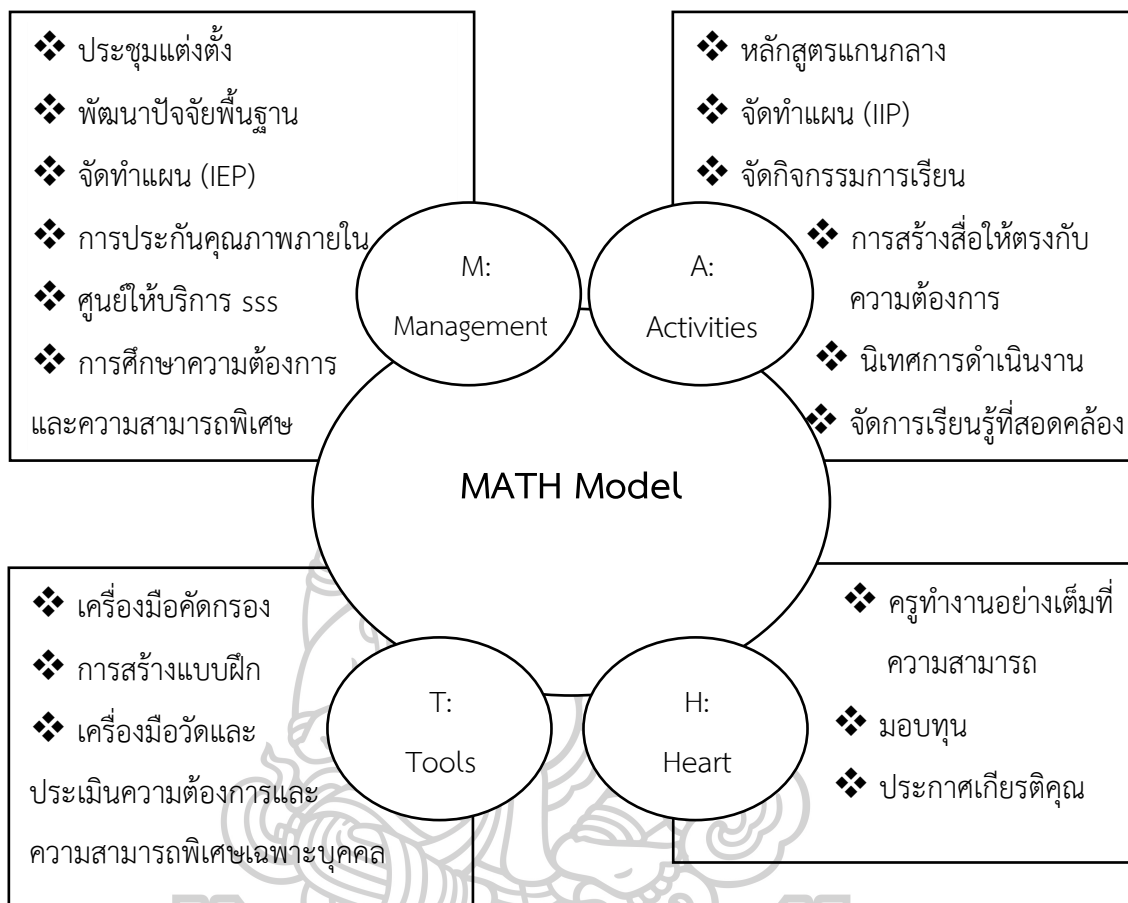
❖ ประชุมแต่งตั้ง
❖ พัฒนาปัจจัยพื้นฐาน
❖ จัดทำแผน (IEP)
❖ การประกันคุณภาพภายใน
❖ ศูนย์ให้บริการ sss
❖ การศึกษาความต้องการและความสามารถพิเศษ

❖ หลักสูตรแกนกลาง
❖ จัดทำแผน (IIP)
❖ จัดกิจกรรมการเรียน
❖ การสร้างสื่อให้ตรงกับความต้องการ
❖ นิเทศการดำเนินงาน
❖ จัดการเรียนรู้ที่สอดคล้อง

M: Management

A: Activities

MATH Model

T: Tools

H: Heart

❖ เครื่องมือคัดกรอง
❖ การสร้างแบบฝึก
❖ เครื่องมือวัดและประเมินความต้องการและความสามารถพิเศษเฉพาะบุคคล

❖ ครูทำงานอย่างเต็มที่ความสามารถ
❖ มอบทุน
❖ ประกาศเกียรติคุณ